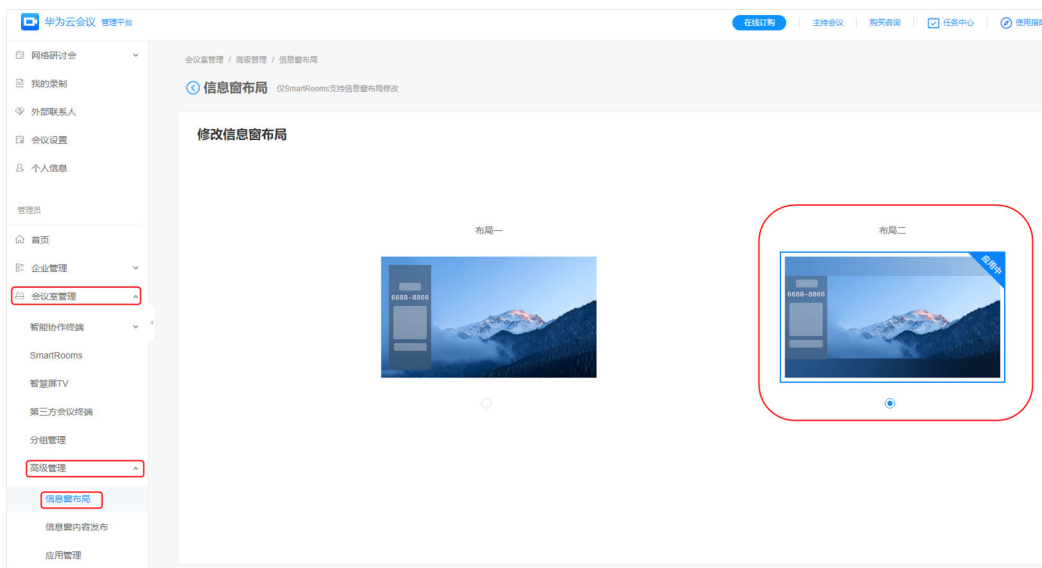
华为云会议 管理平台

在线订购 | 主持会议 | 购买咨询 | 任务中心 | 使用指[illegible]

网络研讨会
我的录制
外部联系人
会议设置
个人信息

管理员

首页
企业管理
会议室管理
智能协作终端
SmartRooms
智慧屏TV
第三方会议终端
分组管理
高级管理
信息窗布局
信息窗内容发布
应用管理

会议室管理 / 高级管理 / 信息窗布局

信息窗布局 仅SmartRooms支持信息窗布局修改

修改信息窗布局

布局一

6688-8866

布局二

应用中

6688-8866